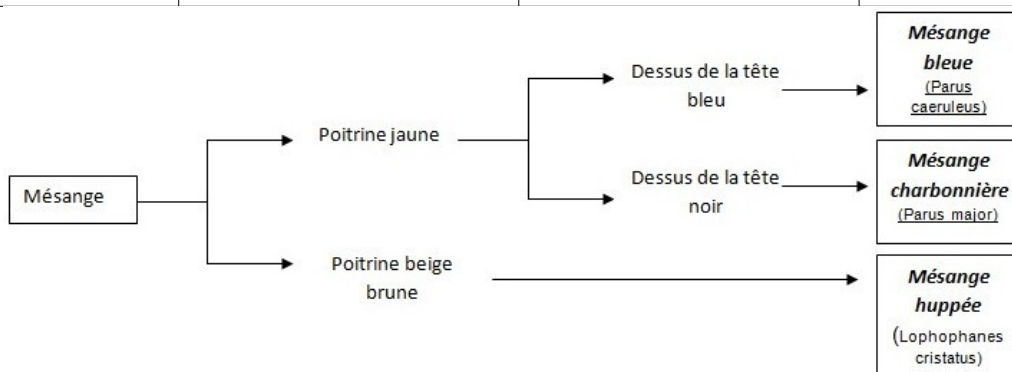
Mésange

Poitrine jaune

Dessus de la tête bleu

Mésange bleue
(Parus caeruleus)

Dessus de la tête noir

Mésange charbonnière
(Parus major)

Poitrine beige brune

Mésange huppée
(Lophophanes cristatus)